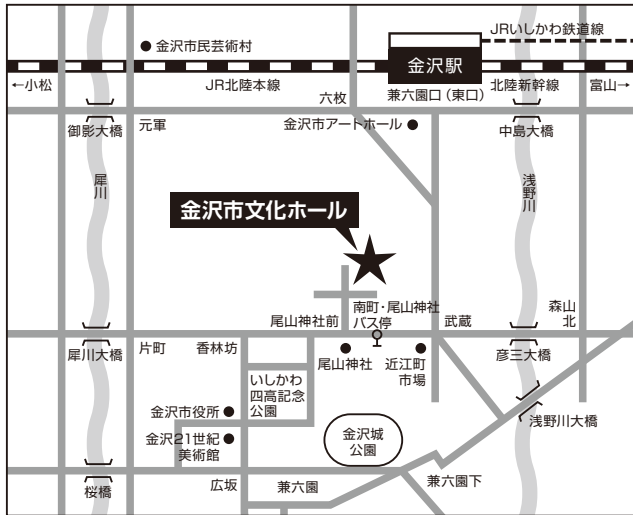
JRいしかわ鉄道線
● 金沢市民芸術村
金沢駅
←小松
JR北陸本線
六枚
兼六園口（東口）
北陸新幹線
富山→
御影大橋
元軍
金沢市アートホール ●
中島大橋
犀川
浅野川
金沢市文化ホール
南町・尾山神社 バス停
尾山神社前
武蔵
森山
北
犀川大橋
片町
香林坊
● 尾山神社
● 近江町市場
彦三大橋
いしかわ四高記念公園
金沢市役所 ●
浅野川大橋
金沢21世紀美術館 ●
金沢城公園
桜橋
広坂
兼六園
兼六園下